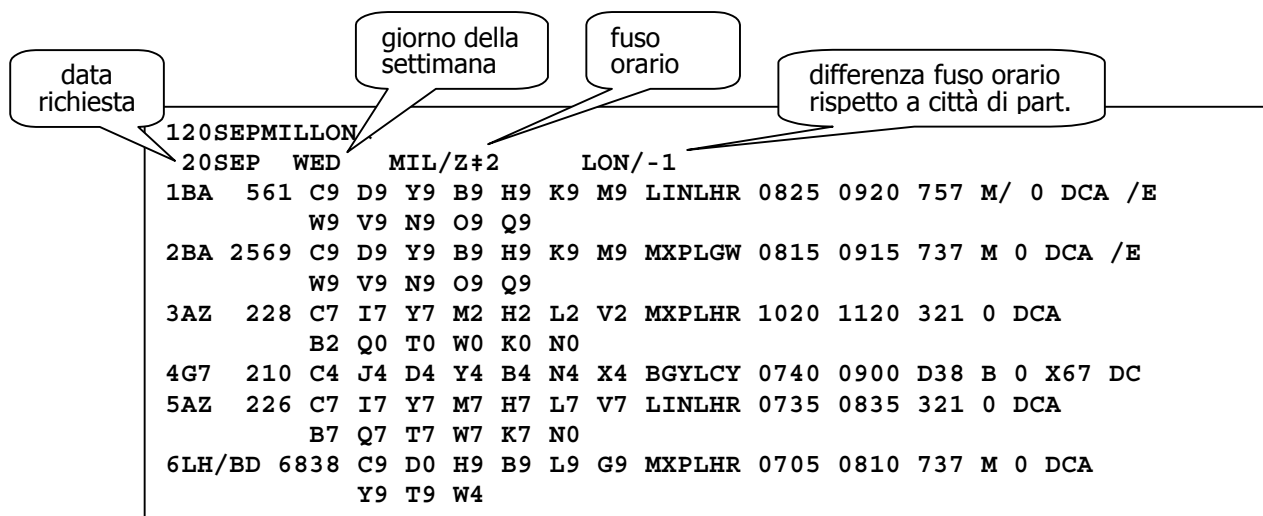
data richiesta

giorno della settimana

fuso orario

differenza fuso orario rispetto a città di part.

120SEPMILLON

20SEP WED MIL/Z‡2 LON/-1

1BA 561 C9 D9 Y9 B9 H9 K9 M9 LINLHR 0825 0920 757 M/ 0 DCA /E
W9 V9 N9 O9 Q9

2BA 2569 C9 D9 Y9 B9 H9 K9 M9 MXPLGW 0815 0915 737 M 0 DCA /E
W9 V9 N9 O9 Q9

3AZ 228 C7 I7 Y7 M2 H2 L2 V2 MXPLHR 1020 1120 321 0 DCA
B2 Q0 T0 W0 K0 N0

4G7 210 C4 J4 D4 Y4 B4 N4 X4 BGYLCY 0740 0900 D38 B 0 X67 DC

5AZ 226 C7 I7 Y7 M7 H7 L7 V7 LINLHR 0735 0835 321 0 DCA
B7 Q7 T7 W7 K7 N0

6LH/BD 6838 C9 D0 H9 B9 L9 G9 MXPLHR 0705 0810 737 M 0 DCA
Y9 T9 W4